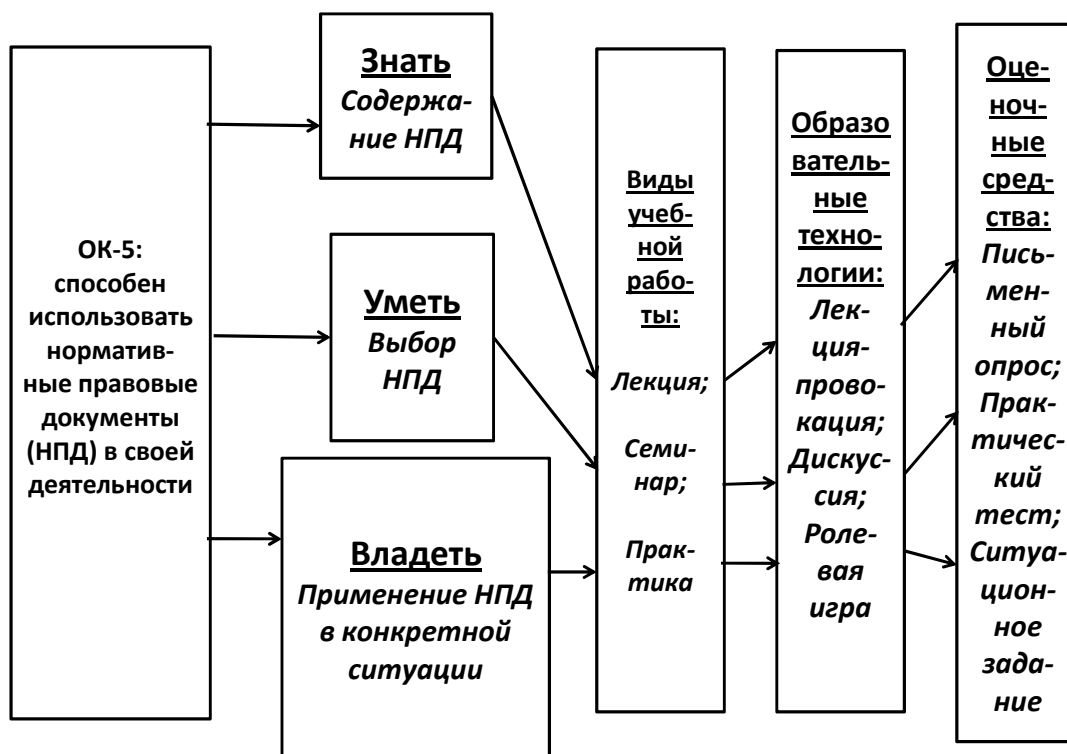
ОК-5: способен использовать нормативные правовые документы (НПД) в своей деятельности

Знать
Содержание НПД

Уметь
Выбор НПД

Владеть
Применение НПД в конкретной ситуации

Виды учебной работы:
Лекция;
Семинар;
Практика

Образовательные технологии:
Лекция-провокация;
Дискуссия;
Ролевая игра

Оценочные средства:
Письменный опрос;
Практический тест;
Ситуационное задание